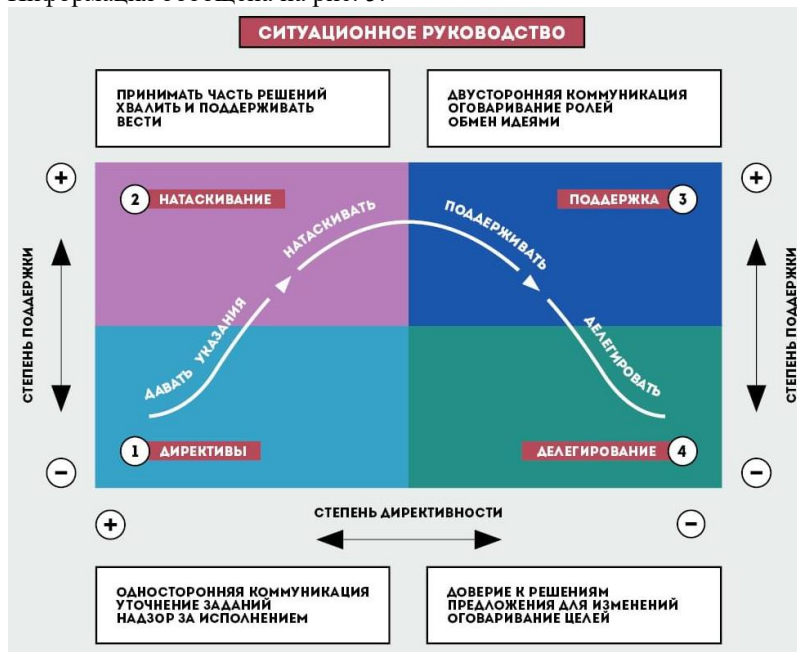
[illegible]

СИТУАЦИОННОЕ РУКОВОДСТВО

ПРИНИМАТЬ ЧАСТЬ РЕШЕНИЙ
ХВАЛИТЬ И ПОДДЕРЖИВАТЬ
ВЕСТИ

ДВУСТОРОННЯЯ КОММУНИКАЦИЯ
ОГОВАРИВАНИЕ РОЛЕЙ
ОБМЕН ИДЕЯМИ

+

+

2 НАТАСКИВАНИЕ

ПОДДЕРЖКА 3

НАТАСКИВАТЬ

ПОДДЕРЖИВАТЬ

СТЕПЕНЬ ПОДДЕРЖКИ

СТЕПЕНЬ ПОДДЕРЖКИ

ДАВАТЬ УКАЗАНИЯ

ДЕЛЕГИРОВАТЬ

1 ДИРЕКТИВЫ

ДЕЛЕГИРОВАНИЕ 4

−

−

+

СТЕПЕНЬ ДИРЕКТИВНОСТИ

−

ОДНОСТОРОННЯЯ КОММУНИКАЦИЯ
УТОЧНЕНИЕ ЗАДАНИЙ
НАДЗОР ЗА ИСПОЛНЕНИЕМ

ДОВЕРИЕ К РЕШЕНИЯМ
ПРЕДЛОЖЕНИЯ ДЛЯ ИЗМЕНЕНИЙ
ОГОВАРИВАНИЕ ЦЕЛЕЙ